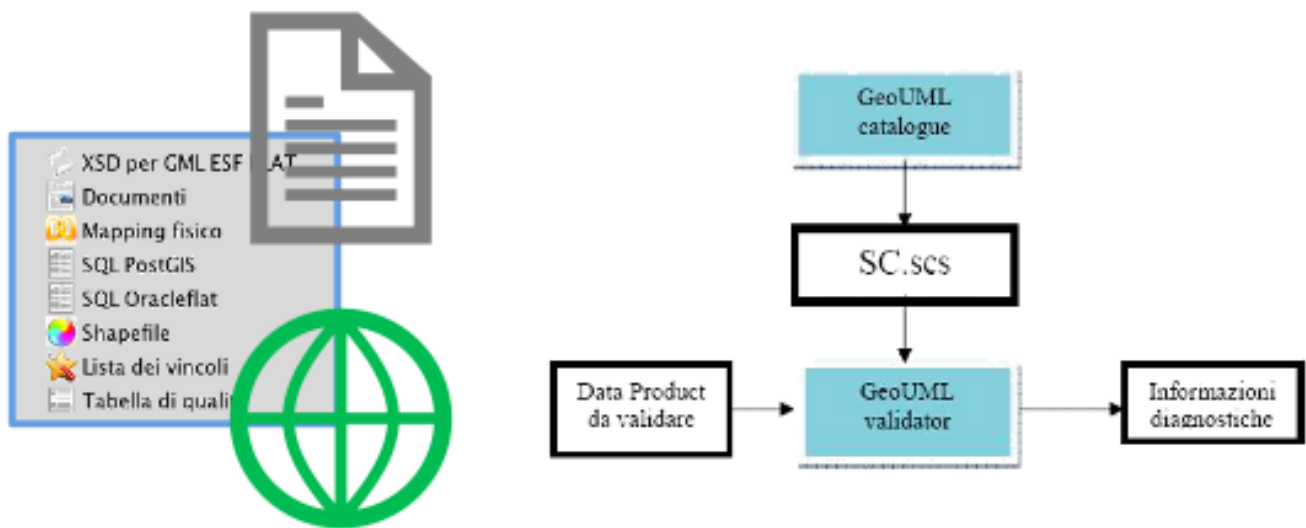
XSD per GML ESF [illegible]AT
Documenti
Mapping fisico
SQL PostGIS
SQL Oracleflat
Shapefile
Lista dei vincoli
Tabella di qualit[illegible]

GeoUML catalogue

SC.scs

Data Product da validare

GeoUML validator

Informazioni diagnostiche